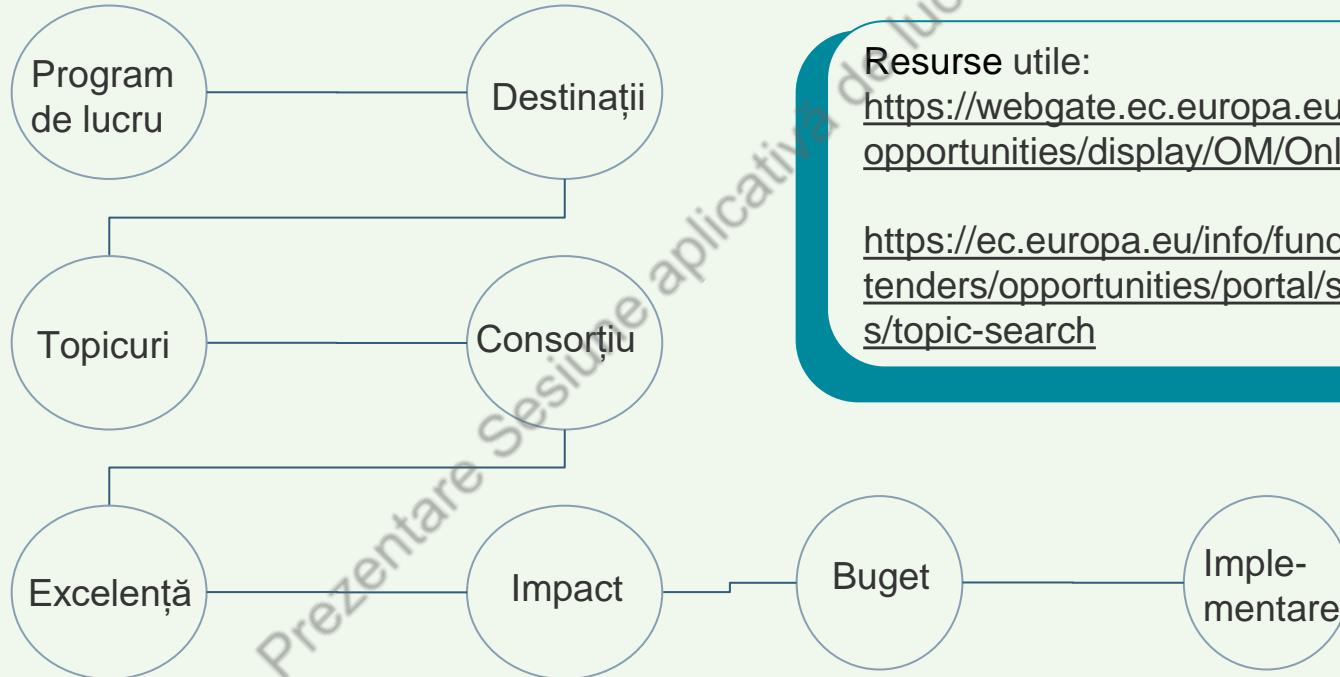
Program de lucru

Destinații

Topicuri

Consorțiu

Excelență

Impact

Buget

Imple-
mentare

Resurse utile:
https://webgate.ec.europa.eu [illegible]
opportunities/display/OM/Onl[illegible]

https://ec.europa.eu/info/func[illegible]
tenders/opportunities/portal/s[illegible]
s/topic-search

Prezentare Sesiune aplicativă de lu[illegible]